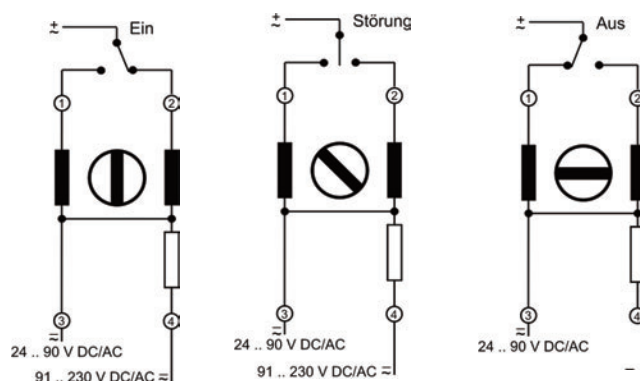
± Ein

①

②

③

④

$\overline{\sim}$

24 .. 90 V DC/AC

91 .. 230 V DC/AC $\overline{\sim}$

± Störung

①

②

③

④

$\overline{\sim}$

24 .. 90 V DC/AC

91 .. 230 V DC/AC $\overline{\sim}$

± Aus

①

②

③

④

$\overline{\sim}$

24 .. 90 V DC/AC